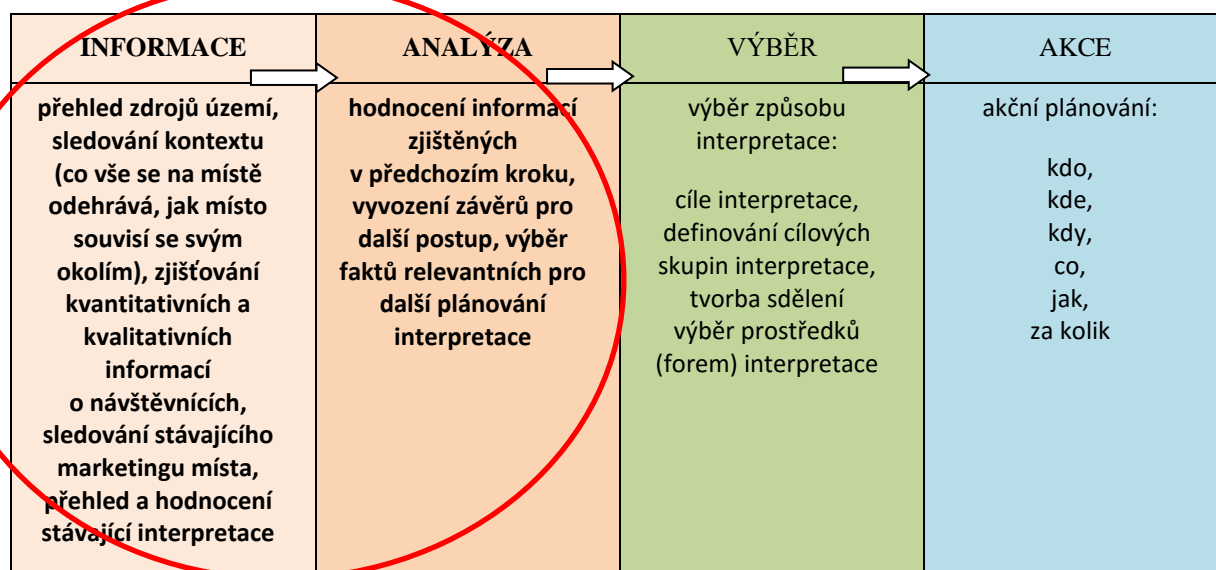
| INFORMACE | ANALÝZA | VÝBĚR | AKCE |
|---|---|---|---|
| přehled zdrojů území, sledování kontextu (co vše se na místě odehrává, jak místo souvisí se svým okolím), zjišťování kvantitativních a kvalitativních informací o návštěvnících, sledování stávajícího marketingu místa, přehled a hodnocení stávající interpretace | hodnocení informací zjištěných v předchozím kroku, vyvození závěrů pro další postup, výběr faktů relevantních pro další plánování interpretace | výběr způsobu interpretace: cíle interpretace, definování cílových skupin interpretace, tvorba sdělení výběr prostředků (forem) interpretace | akční plánování: kdo, kde, kdy, co, jak, za kolik |